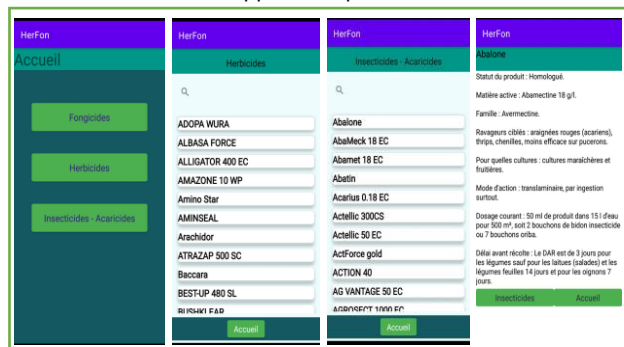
HerFon

Accueil

Fongicides

Herbicides

Insecticides - Acaricides

HerFon

Herbicides

ADOPA WURA
ALBASA FORCE
ALLIGATOR 400 EC
AMAZONE 10 WP
Amino Star
AMINSEAL
Arachidor
ATRAZAP 500 SC
Baccara
BEST-UP 480 SL
BUSHKI LEAR

Accueil

HerFon

Insecticides - Acaricides

Abalone
AbaMeck 18 EC
Abamet 18 EC
Abatin
Acarius 0.18 EC
Actellic 300CS
Actellic 50 EC
ActForce gold
ACTION 40
AG VANTAGE 50 EC
AGROSECT 1000 EC

Accueil

HerFon

Abalone

Statut du produit : Homologué.

Matière active : Abamectine 18 g/l.

Famille : Avermectine.

Ravageurs ciblés : araignées rouges (acariens), thrips, chenilles, moins efficace sur pucerons.

Pour quelles cultures : cultures maraîchères et fruitières.

Mode d'action : translaminaire, par ingestion surtout.

Dosage courant : 50 ml de produit dans 15 l d'eau pour 500 m², soit 2 bouchons de bidon insecticide ou 7 bouchons oriba.

Délai avant récolte : Le DAR est de 3 jours pour les légumes sauf pour les laitues (salades) et les légumes feuilles 14 jours et pour les oignons 7 jours.

Insecticides

Accueil